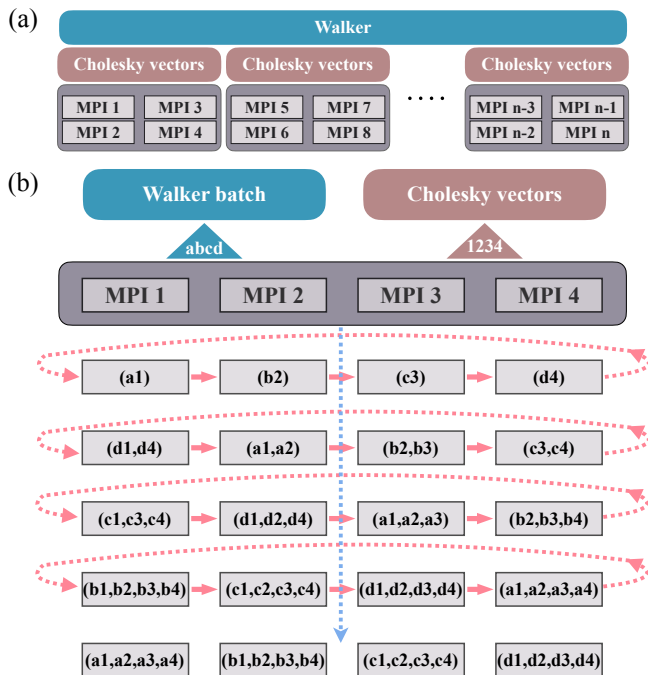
(a)

Walker

Cholesky vectors

MPI 1
MPI 3
MPI 2
MPI 4

Cholesky vectors

MPI 5
MPI 7
MPI 6
MPI 8

....

Cholesky vectors

MPI n-3
MPI n-1
MPI n-2
MPI n

(b)

Walker batch

Cholesky vectors

abcd

1234

MPI 1
MPI 2
MPI 3
MPI 4

(a1)
(b2)
(c3)
(d4)

(d1,d4)
(a1,a2)
(b2,b3)
(c3,c4)

(c1,c3,c4)
(d1,d2,d4)
(a1,a2,a3)
(b2,b3,b4)

(b1,b2,b3,b4)
(c1,c2,c3,c4)
(d1,d2,d3,d4)
(a1,a2,a3,a4)

(a1,a2,a3,a4)
(b1,b2,b3,b4)
(c1,c2,c3,c4)
(d1,d2,d3,d4)